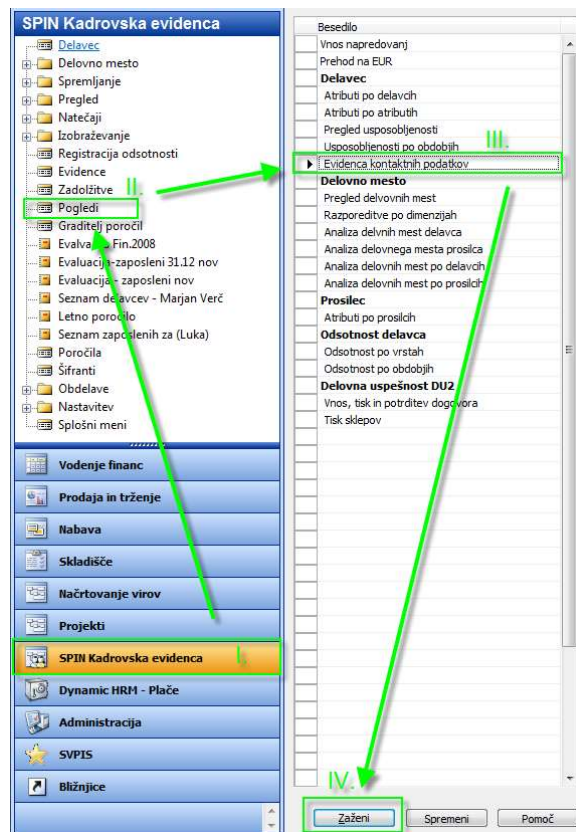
SPIN Kadrovska evidenca

Delavec
Delovno mesto
Spremljanje
Pregled
Natečaji
Izobraževanje
Registracija odsotnosti
Evidence
Zadolžitve
II.
Pogledi
Graditelj poročil
Evalva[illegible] Fin.2008
Evaluacija-zaposleni 31.12 nov
Evaluacija - zaposleni nov
Seznam delavcev - Marjan Verč
Letno poročilo
Seznam zaposlenih za (Luka)
Poročila
Šifranti
Obdelave
Nastavitev
Splošni meni

Vodenje financ
Prodaja in trženje
Nabava
Skladišče
Načrtovanje virov
Projekti
SPIN Kadrovska evidenca
I.
Dynamic HRM - Plače
Administracija
SVPIS
Bližnjice

Besedilo
Vnos napredovanj
Prehod na EUR
Delavec
Atributi po delavcih
Atributi po atributih
Pregled usposobljenosti
Usposobljenosti po obdobjih
III.
Evidenca kontaktnih podatkov
Delovno mesto
Pregled delovnih mest
Razporeditve po dimenzijah
Analiza delvnih mest delavca
Analiza delovnega mesta prosilca
Analiza delovnih mest po delavcih
Analiza delovnih mest po prosilcih
Prosilec
Atributi po prosilcih
Odsotnost delavca
Odsotnost po vrstah
Odsotnost po obdobjih
Delovna uspešnost DU2
Vnos, tisk in potrditev dogovora
Tisk sklepov

IV.
Zaženi
Spremeni
Pomoč